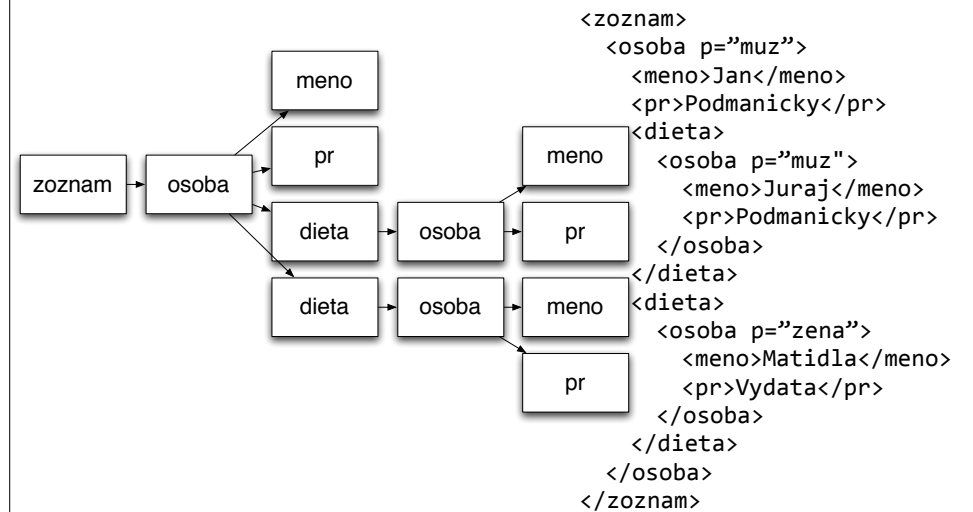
meno

pr

zoznam

osoba

meno

dieta

osoba

pr

dieta

osoba

meno

pr

<zoznam>
<osoba p=”muz”>
<meno>Jan</meno>
<pr>Podmanicky</pr>
<dieta>
<osoba p="muz">
<meno>Juraj</meno>
<pr>Podmanicky</pr>
</osoba>
</dieta>
<dieta>
<osoba p=”zena”>
<meno>Matidla</meno>
<pr>Vydata</pr>
</osoba>
</dieta>
</osoba>
</zoznam>